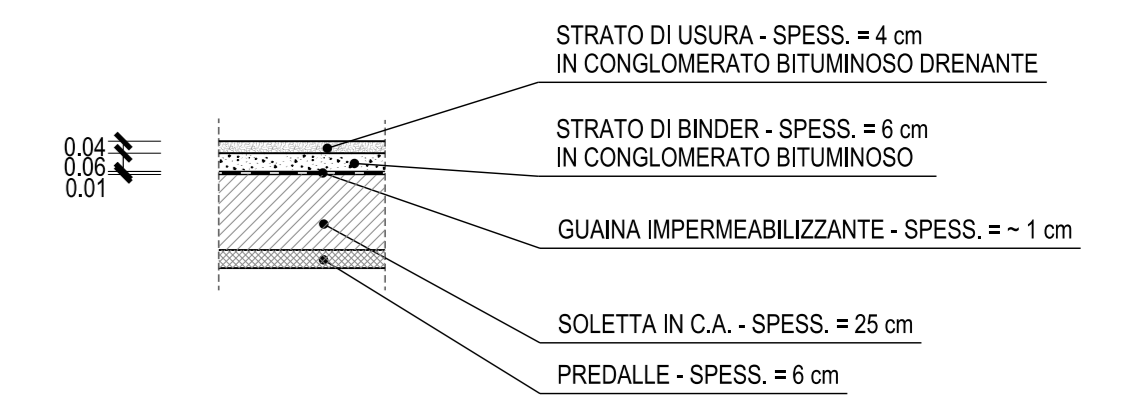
STRATO DI USURA - SPESS. = 4 cm
IN CONGLOMERATO BITUMINOSO DRENANTE

0.04
0.06
0.01

STRATO DI BINDER - SPESS. = 6 cm
IN CONGLOMERATO BITUMINOSO

GUAINA IMPERMEABILIZZANTE - SPESS. = ~ 1 cm

SOLETTA IN C.A. - SPESS. = 25 cm

PREDALLE - SPESS. = 6 cm